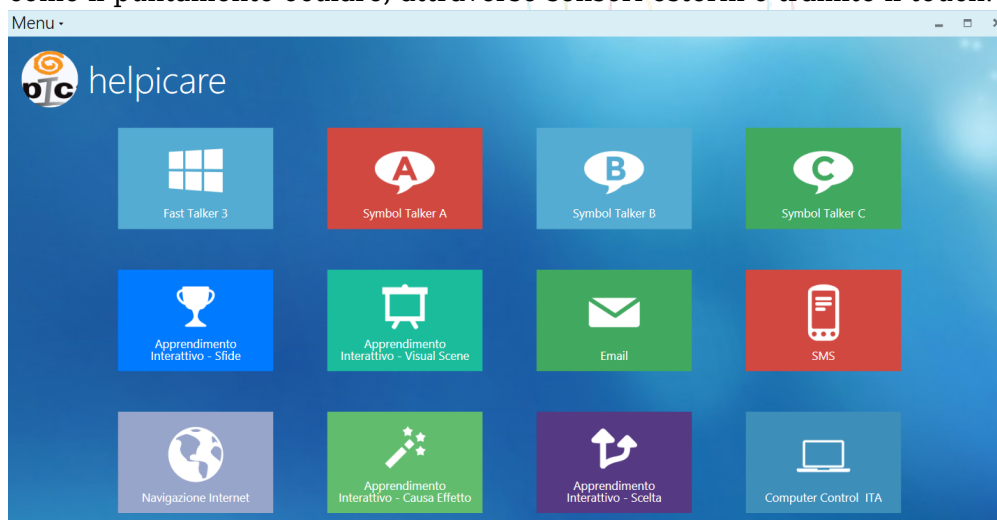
come il puntamento oculare, attraverso sensori esterni o tramite il touch.

Menu

helpicare

Fast Talker 3

A
Symbol Talker A

B
Symbol Talker B

C
Symbol Talker C

Apprendimento Interattivo - Sfide

Apprendimento Interattivo - Visual Scene

Email

SMS

Navigazione Internet

Apprendimento Interattivo - Causa Effetto

Apprendimento Interattivo - Scelta

Computer Control ITA